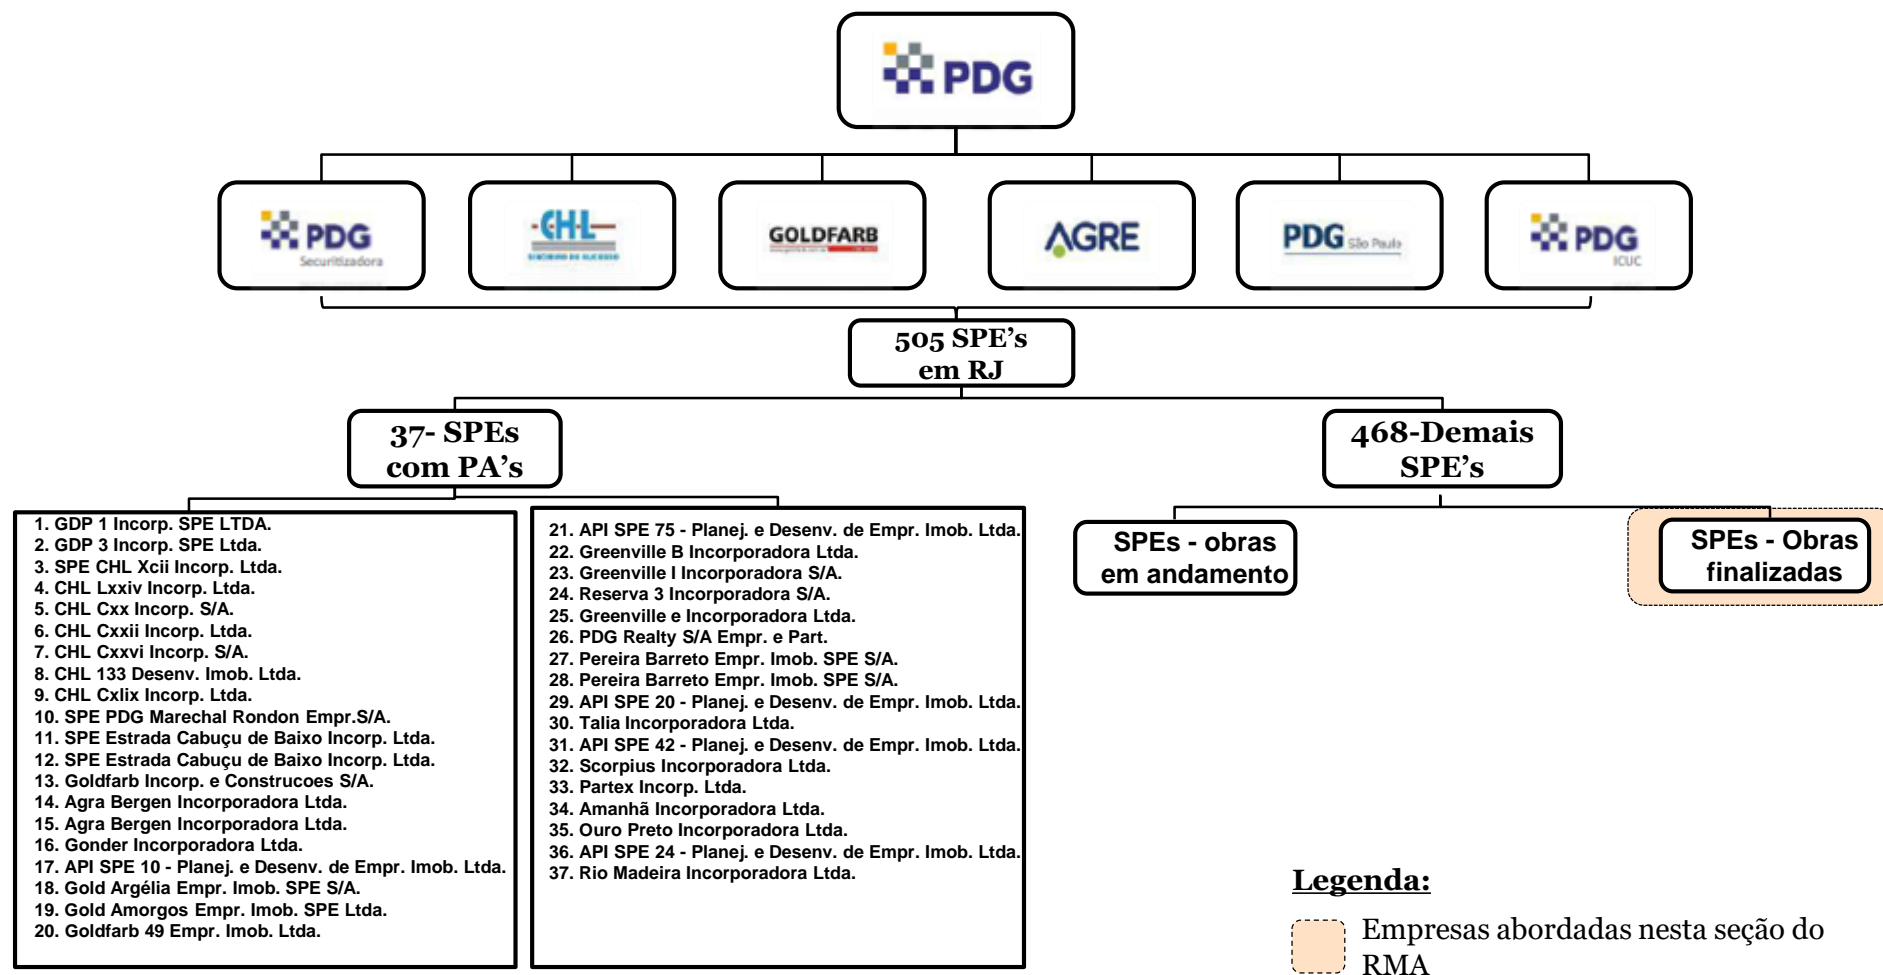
PDG

PDG Securitizadora

CHL

GOLDFARB

AGRE

PDG São Paulo

PDG ICUC

505 SPE’s em RJ

37- SPEs com PA’s

468-Demais SPE’s

1. GDP 1 Incorp. SPE LTDA.
2. GDP 3 Incorp. SPE Ltda.
3. SPE CHL Xcii Incorp. Ltda.
4. CHL Lxxiv Incorp. Ltda.
5. CHL Cxx Incorp. S/A.
6. CHL Cxxii Incorp. Ltda.
7. CHL Cxxvi Incorp. S/A.
8. CHL 133 Desenv. Imob. Ltda.
9. CHL Cxlix Incorp. Ltda.
10. SPE PDG Marechal Rondon Empr.S/A.
11. SPE Estrada Cabuçu de Baixo Incorp. Ltda.
12. SPE Estrada Cabuçu de Baixo Incorp. Ltda.
13. Goldfarb Incorp. e Construcoes S/A.
14. Agra Bergen Incorporadora Ltda.
15. Agra Bergen Incorporadora Ltda.
16. Gonder Incorporadora Ltda.
17. API SPE 10 - Planej. e Desenv. de Empr. Imob. Ltda.
18. Gold Argélia Empr. Imob. SPE S/A.
19. Gold Amorgos Empr. Imob. SPE Ltda.
20. Goldfarb 49 Empr. Imob. Ltda.

21. API SPE 75 - Planej. e Desenv. de Empr. Imob. Ltda.
22. Greenville B Incorporadora Ltda.
23. Greenville I Incorporadora S/A.
24. Reserva 3 Incorporadora S/A.
25. Greenville e Incorporadora Ltda.
26. PDG Realty S/A Empr. e Part.
27. Pereira Barreto Empr. Imob. SPE S/A.
28. Pereira Barreto Empr. Imob. SPE S/A.
29. API SPE 20 - Planej. e Desenv. de Empr. Imob. Ltda.
30. Talia Incorporadora Ltda.
31. API SPE 42 - Planej. e Desenv. de Empr. Imob. Ltda.
32. Scorpius Incorporadora Ltda.
33. Partex Incorp. Ltda.
34. Amanhã Incorporadora Ltda.
35. Ouro Preto Incorporadora Ltda.
36. API SPE 24 - Planej. e Desenv. de Empr. Imob. Ltda.
37. Rio Madeira Incorporadora Ltda.

SPEs - obras em andamento

SPEs - Obras finalizadas

Legenda:

Empresas abordadas nesta seção do RMA